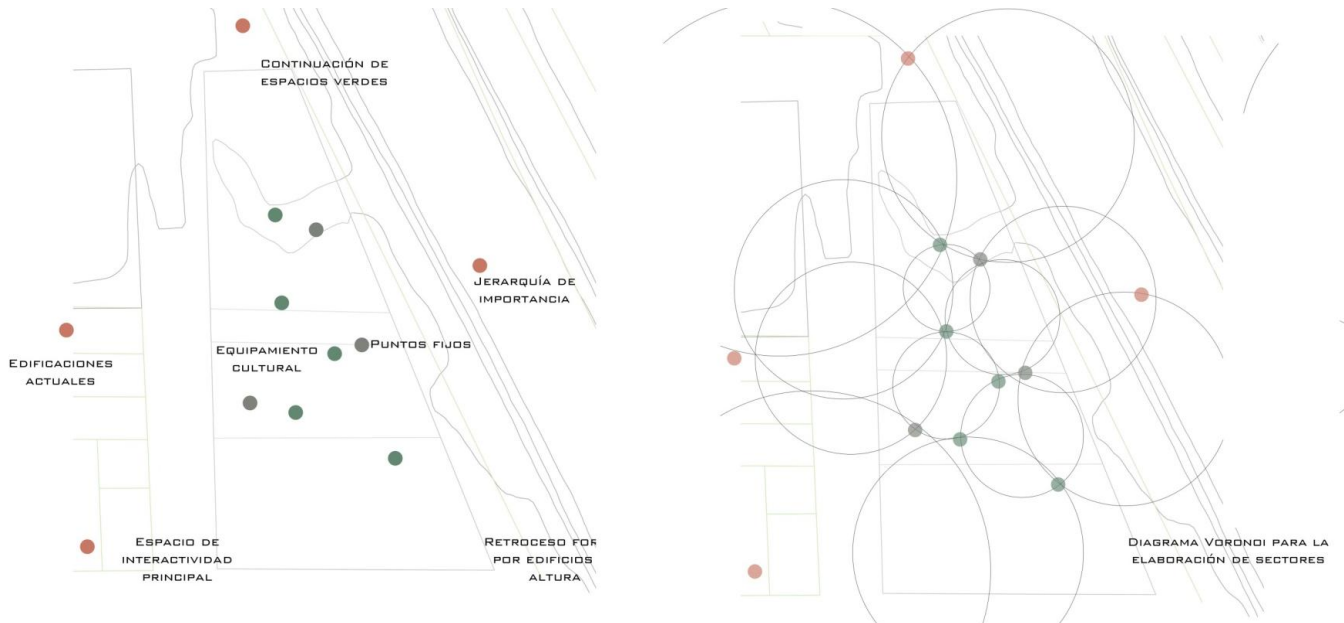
Continuación de espacios verdes

Jerarquía de importancia

Edificaciones actuales

Equipamiento cultural

Puntos fijos

Espacio de interactividad principal

Retroceso for por edificios altura

Diagrama Voronoi para la elaboración de sectores